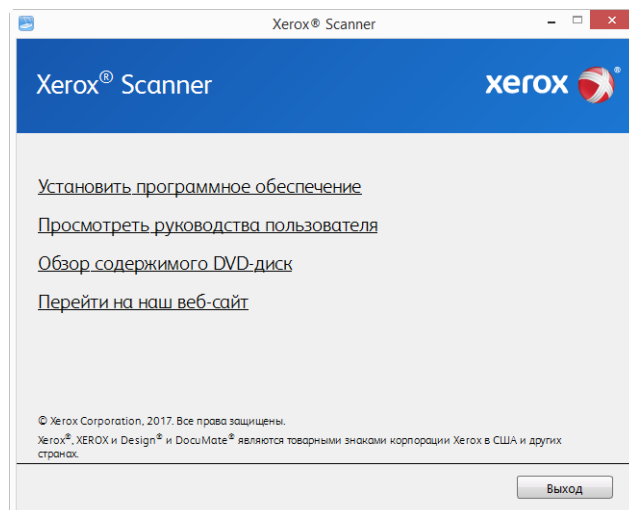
Xerox® Scanner

Xerox® Scanner

xerox

Установить программное обеспечение

Просмотреть руководства пользователя

Обзор содержимого DVD-диск

Перейти на наш веб-сайт

© Xerox Corporation, 2017. Все права защищены.

Xerox®, XEROX и Design® и DocuMate® являются товарными знаками корпорации Xerox в США и других странах.

Выход